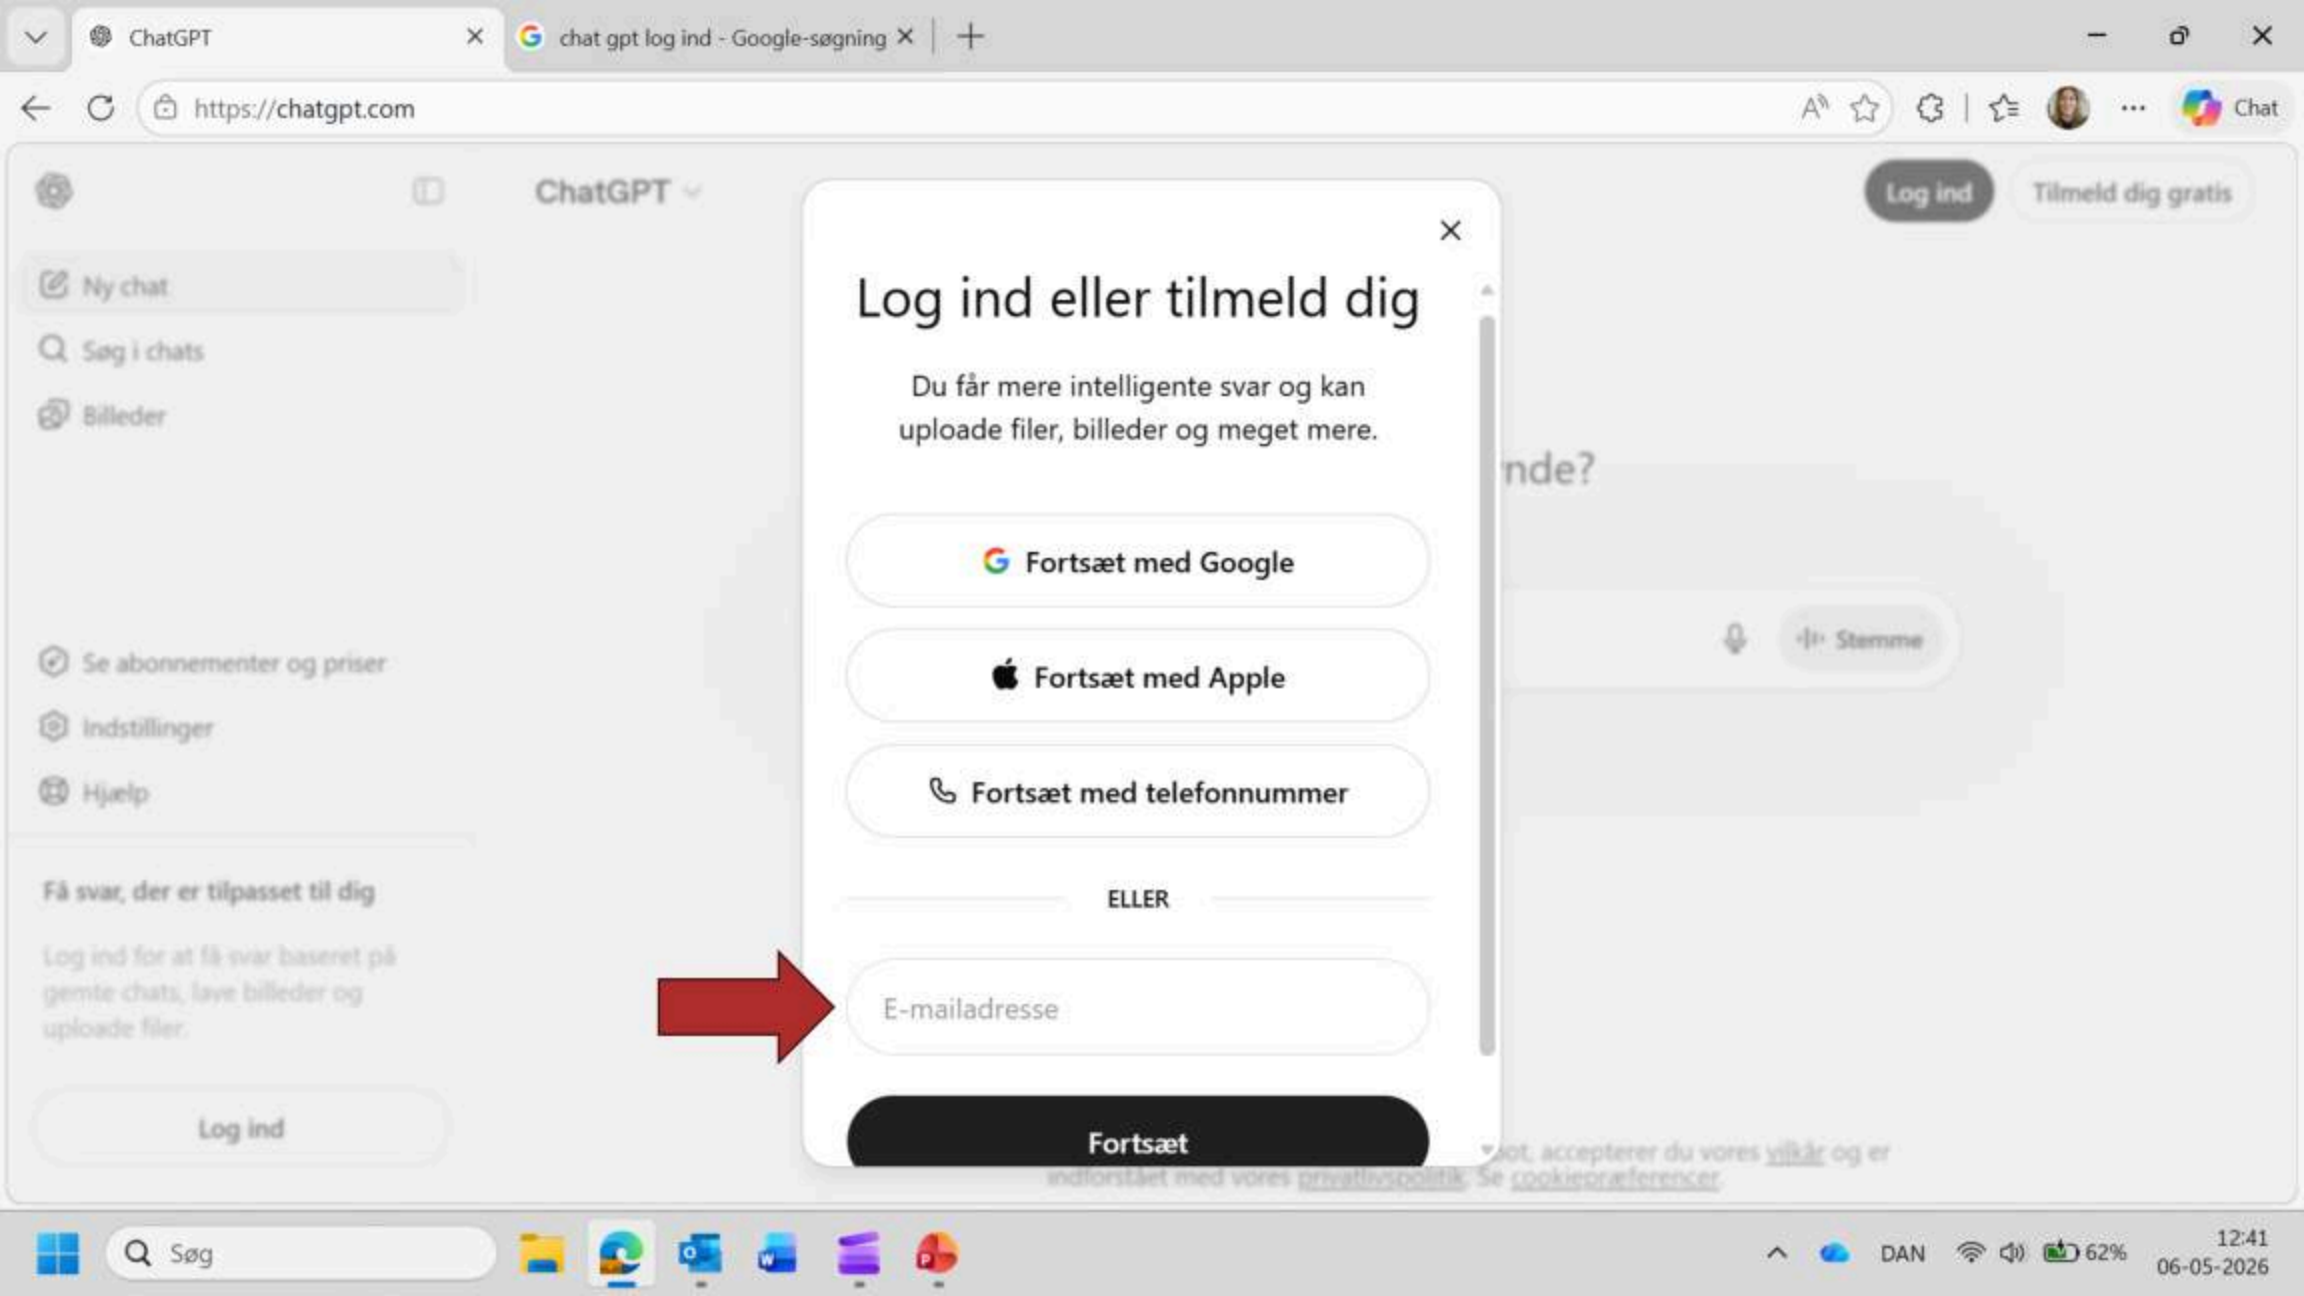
ChatGPT
chat gpt log ind - Google-søgning
https://chatgpt.com
Chat

ChatGPT
Log ind
Tilmeld dig gratis

Ny chat
Søg i chats
Billeder

Se abonnementer og priser
Indstillinger
Hjælp

Få svar, der er tilpasset til dig
Log ind for at få svar baseret på gemte chats, lave billeder og uploade filer.

Log ind

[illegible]nde?

Stemme

Log ind eller tilmeld dig

Du får mere intelligente svar og kan uploade filer, billeder og meget mere.

Fortsæt med Google
Fortsæt med Apple
Fortsæt med telefonnummer

ELLER

E-mailadresse

Fortsæt

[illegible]ot, accepterer du vores vilkår og er indforstået med vores privatlivspolitik. Se cookiepræferencer

Søg
DAN
62%
12:41
06-05-2026